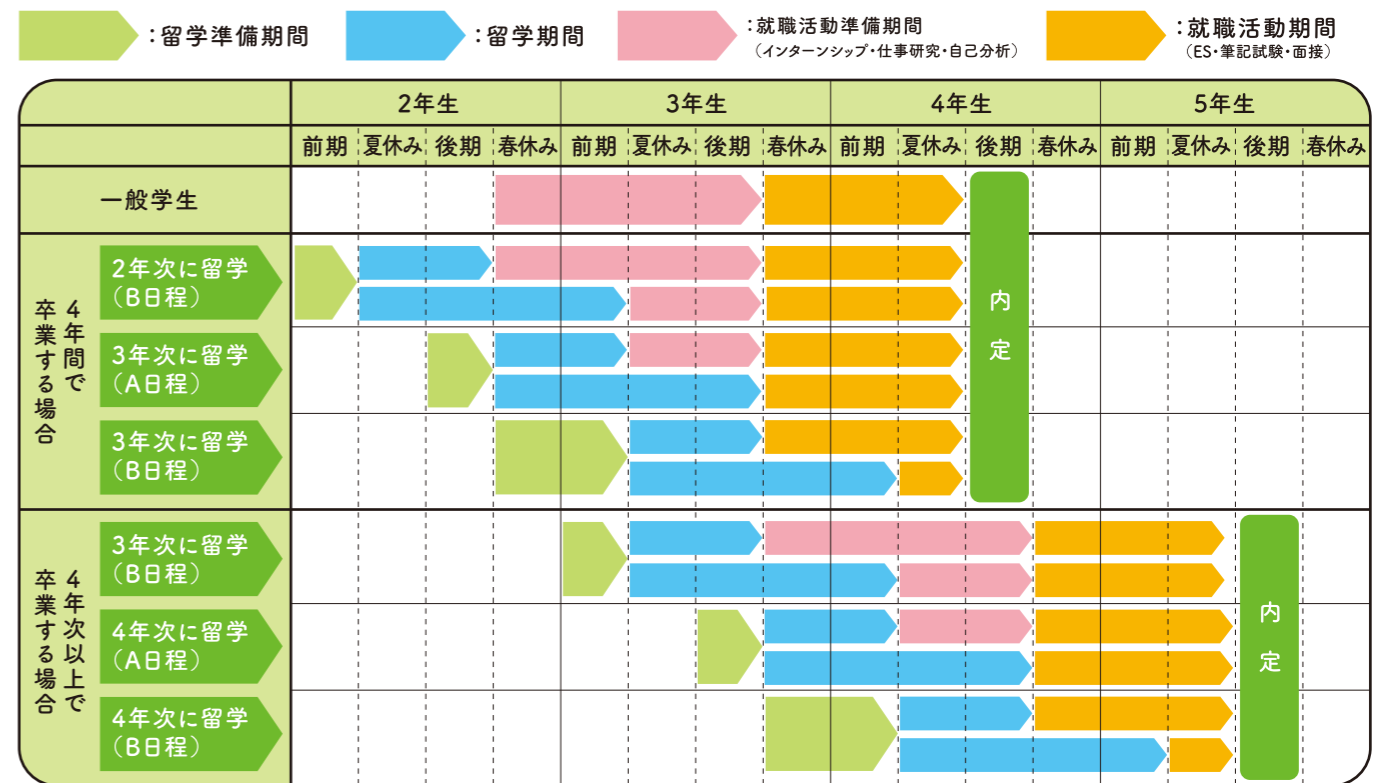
:留学準備期間　:留学期間　:就職活動準備期間（インターンシップ・仕事研究・自己分析）　:就職活動期間（ES・筆記試験・面接）

| | 2年生 | | | | 3年生 | | | | 4年生 | | | | 5年生 | | | |
|---|---|---|---|---|---|---|---|---|---|---|---|---|---|---|---|---|
| | 前期 | 夏休み | 後期 | 春休み | 前期 | 夏休み | 後期 | 春休み | 前期 | 夏休み | 後期 | 春休み | 前期 | 夏休み | 後期 | 春休み |
| 一般学生 | | | | | | | | | | | 内定 | | | | | |
| 4年間で卒業する場合　2年次に留学（B日程） | | | | | | | | | | | 内定 | | | | | |
| 4年間で卒業する場合　3年次に留学（A日程） | | | | | | | | | | | | | | | | |
| 4年間で卒業する場合　3年次に留学（B日程） | | | | | | | | | | | | | | | | |
| 4年次以上で卒業する場合　3年次に留学（B日程） | | | | | | | | | | | | | | | 内定 | |
| 4年次以上で卒業する場合　4年次に留学（A日程） | | | | | | | | | | | | | | | | |
| 4年次以上で卒業する場合　4年次に留学（B日程） | | | | | | | | | | | | | | | | |